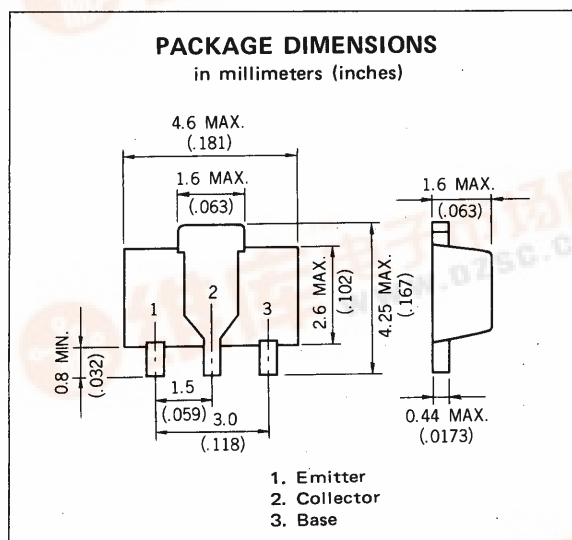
PACKAGE DIMENSIONS
in millimeters (inches)

4.6 MAX.
(.181)

1.6 MAX.
(.063)

1.6 MAX.
(.063)

2.6 MAX.
(.102)

4.25 MAX.
(.167)

1 2 3

0.8 MIN.
(.032)

1.5
(.059)

3.0
(.118)

0.44 MAX.
(.0173)

www.DZSC.com

1. Emitter
2. Collector
3. Base